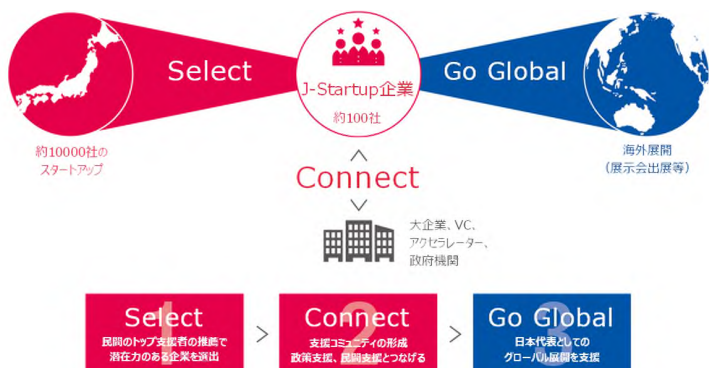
Select

J-Startup企業

約100社

Go Global

約10000社の
スタートアップ

海外展開
（展示会出展等）

Connect

大企業、VC、
アクセラレーター、
政府機関

Select
1
民間のトップ支援者の推薦で
潜在力のある企業を選出

>

Connect
2
支援コミュニティの形成
政策支援、民間支援とつなげる

>

Go Global
3
日本代表としての
グローバル展開を支援